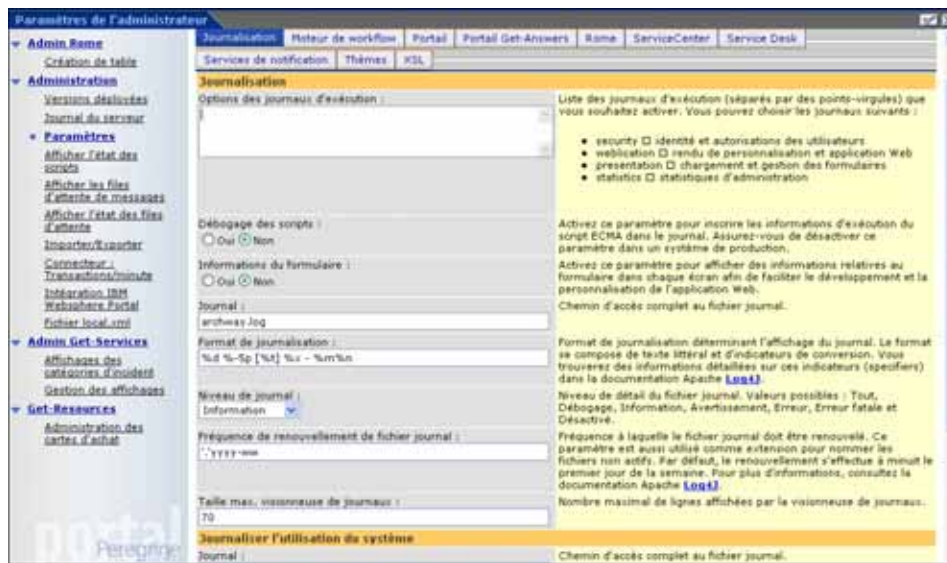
Paramètres de l'administrateur

Admin Rome
Création de table
Administration
Versions déployées
Journal du serveur
Paramètres
Afficher l'état des scripts
Afficher les files d'attente de messages
Afficher l'état des files d'attente
Importer/Exporter
Connecteur : Transactions/minute
Intégration IBM Websphere Portal
Fichier local.xml
Admin Get-Services
Affichages des catégories d'incident
Gestion des affichages
Get-Resources
Administration des cartes d'achat

portal
Peregrine

Journalisation | Moteur de workflow | Portail | Portail Get-Answers | Rome | ServiceCenter | Service Desk
Services de notification | Thèmes | XSL

Journalisation

Options des journaux d'exécution :

Liste des journaux d'exécution (séparés par des points-virgules) que vous souhaitez activer. Vous pouvez choisir les journaux suivants :
• security ☐ identité et autorisations des utilisateurs
• weblication ☐ rendu de personnalisation et application Web
• presentation ☐ chargement et gestion des formulaires
• statistics ☐ statistiques d'administration

Débogage des scripts :
Oui Non

Activez ce paramètre pour inscrire les informations d'exécution du script ECMA dans le journal. Assurez-vous de désactiver ce paramètre dans un système de production.

Informations du formulaire :
Oui Non

Activez ce paramètre pour afficher des informations relatives au formulaire dans chaque écran afin de faciliter le développement et la personnalisation de l'application Web.

Journal :
archway.log

Chemin d'accès complet au fichier journal.

Format de journalisation :
%d %-5p [%t] %c - %m%n

Format de journalisation déterminant l'affichage du journal. Le format se compose de texte littéral et d'indicateurs de conversion. Vous trouverez des informations détaillées sur ces indicateurs (specifiers) dans la documentation Apache Log4J.

Niveau de journal :
Information

Niveau de détail du fichier journal. Valeurs possibles : Tout, Débogage, Information, Avertissement, Erreur, Erreur fatale et Désactivé.

Fréquence de renouvellement de fichier journal :
'.'yyyy-ww

Fréquence à laquelle le fichier journal doit être renouvelé. Ce paramètre est aussi utilisé comme extension pour nommer les fichiers non actifs. Par défaut, le renouvellement s'effectue à minuit le premier jour de la semaine. Pour plus d'informations, consultez la documentation Apache Log4J.

Taille max. visionneuse de journaux :
70

Nombre maximal de lignes affichées par la visionneuse de journaux.

Journaliser l'utilisation du système

Journal :

Chemin d'accès complet au fichier journal.